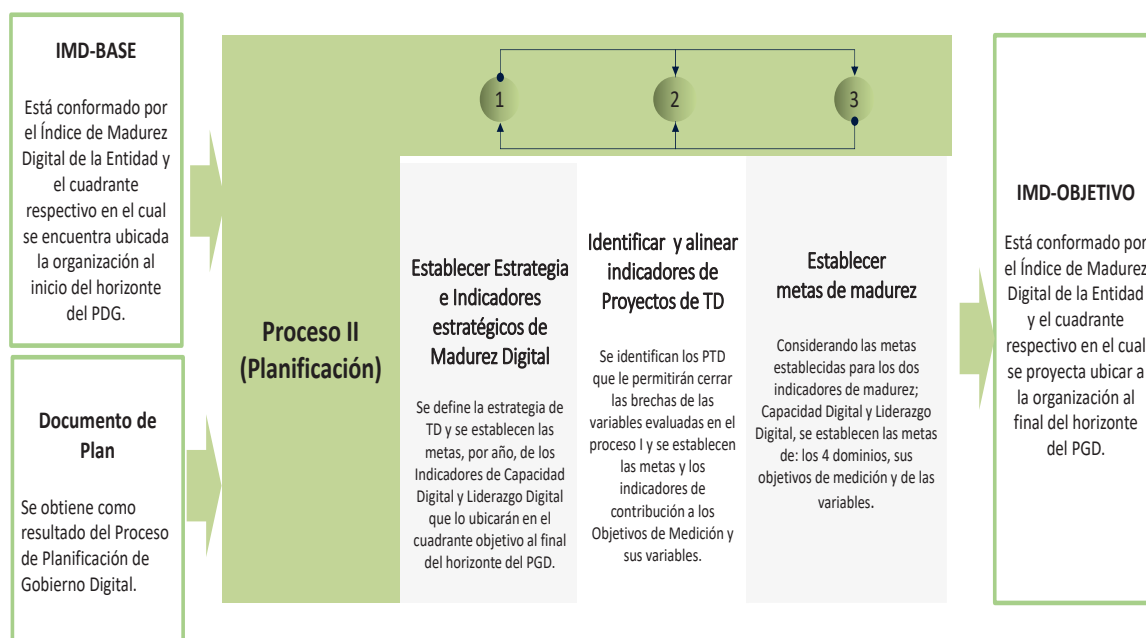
IMD-BASE

Está conformado por el Índice de Madurez Digital de la Entidad y el cuadrante respectivo en el cual se encuentra ubicada la organización al inicio del horizonte del PDG.

Documento de Plan

Se obtiene como resultado del Proceso de Planificación de Gobierno Digital.

1

2

3

Proceso II (Planificación)

Establecer Estrategia e Indicadores estratégicos de Madurez Digital

Se define la estrategia de TD y se establecen las metas, por año, de los Indicadores de Capacidad Digital y Liderazgo Digital que lo ubicarán en el cuadrante objetivo al final del horizonte del PGD.

Identificar y alinear indicadores de Proyectos de TD

Se identifican los PTD que le permitirán cerrar las brechas de las variables evaluadas en el proceso I y se establecen las metas y los indicadores de contribución a los Objetivos de Medición y sus variables.

Establecer metas de madurez

Considerando las metas establecidas para los dos indicadores de madurez; Capacidad Digital y Liderazgo Digital, se establecen las metas de: los 4 dominios, sus objetivos de medición y de las variables.

IMD-OBJETIVO

Está conformado por el Índice de Madurez Digital de la Entidad y el cuadrante respectivo en el cual se proyecta ubicar a la organización al final del horizonte del PGD.